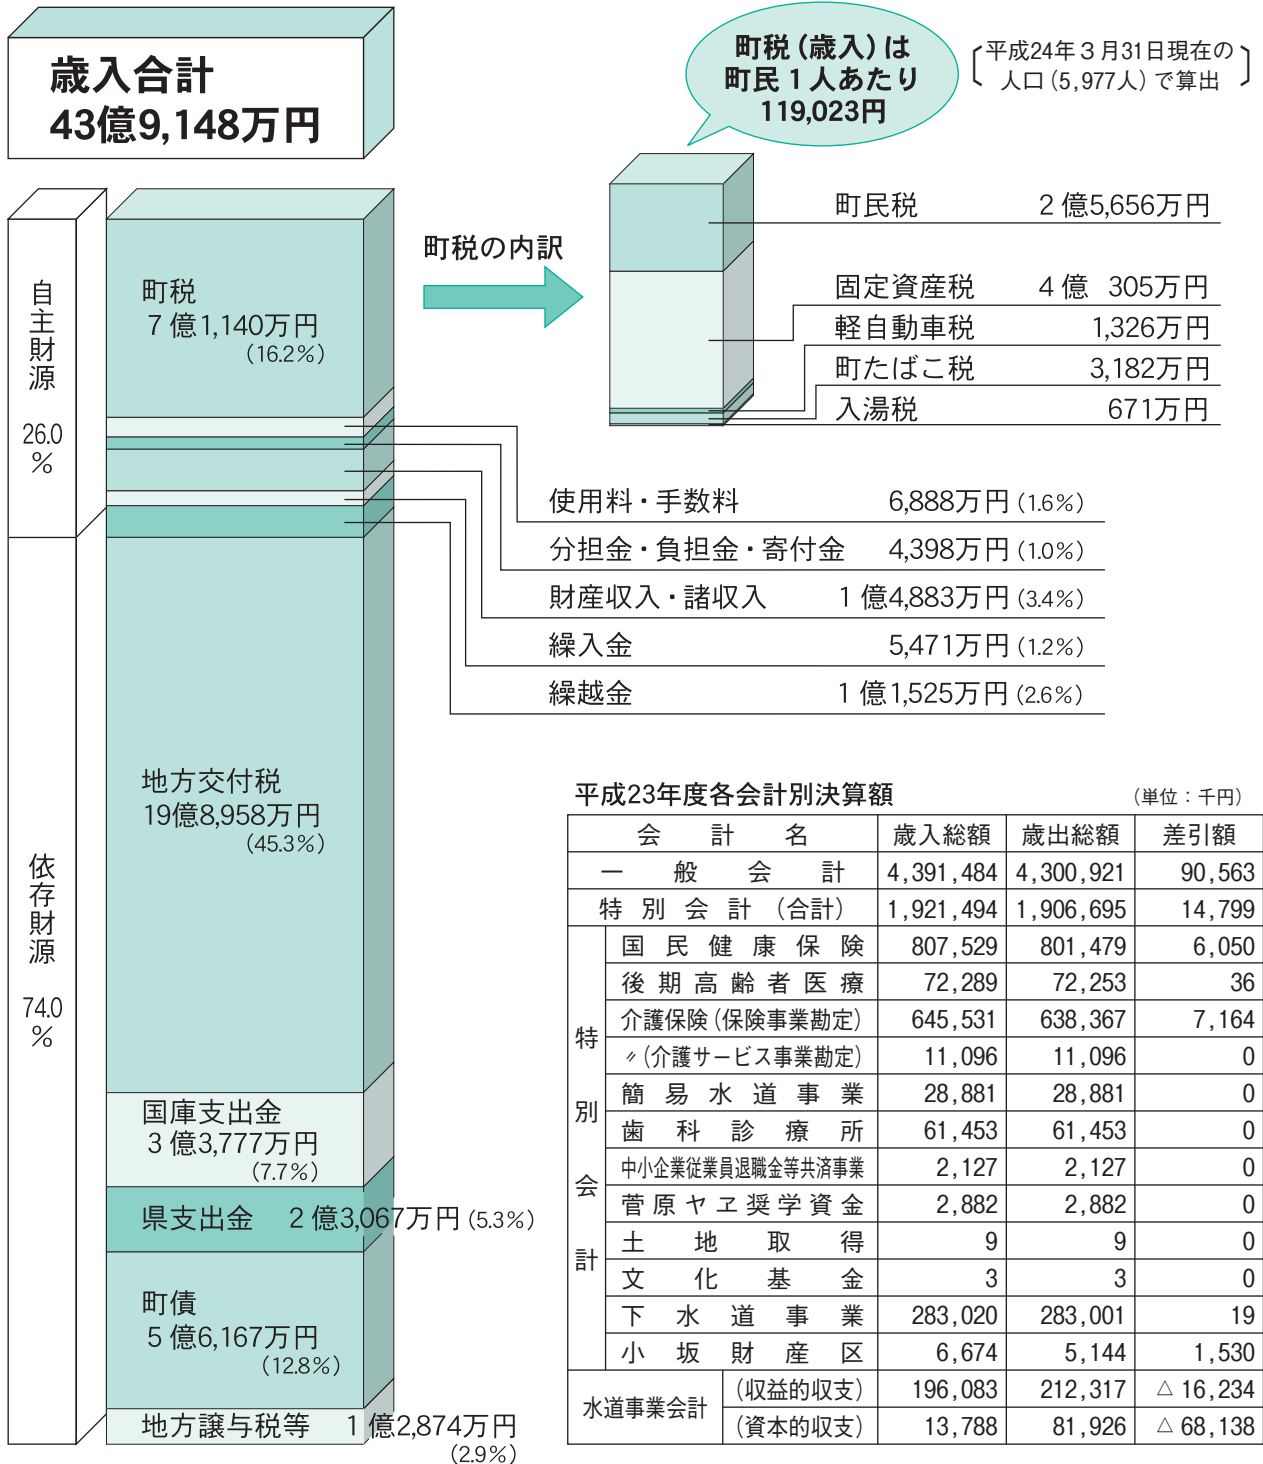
歳入合計
43億9,148万円

町税（歳入）は
町民１人あたり
119,023円

平成24年３月31日現在の人口（5,977人）で算出

自主財源
26.0%

依存財源
74.0%

町税
７億1,140万円
（16.2%）

町税の内訳

町民税　２億5,656万円
固定資産税　４億　305万円
軽自動車税　1,326万円
町たばこ税　3,182万円
入湯税　671万円

使用料・手数料　6,888万円（1.6%）
分担金・負担金・寄付金　4,398万円（1.0%）
財産収入・諸収入　１億4,883万円（3.4%）
繰入金　5,471万円（1.2%）
繰越金　１億1,525万円（2.6%）

地方交付税
19億8,958万円
（45.3%）

国庫支出金
３億3,777万円
（7.7%）

県支出金　２億3,067万円（5.3%）

町債
５億6,167万円
（12.8%）

地方譲与税等　１億2,874万円
（2.9%）

平成23年度各会計別決算額

（単位：千円）

| 会計名 | | 歳入総額 | 歳出総額 | 差引額 |
|---|---|---|---|---|
| 一般会計 | | 4,391,484 | 4,300,921 | 90,563 |
| 特別会計（合計） | | 1,921,494 | 1,906,695 | 14,799 |
| 特別会計 | 国民健康保険 | 807,529 | 801,479 | 6,050 |
| | 後期高齢者医療 | 72,289 | 72,253 | 36 |
| | 介護保険（保険事業勘定） | 645,531 | 638,367 | 7,164 |
| | 〃（介護サービス事業勘定） | 11,096 | 11,096 | 0 |
| | 簡易水道事業 | 28,881 | 28,881 | 0 |
| | 歯科診療所 | 61,453 | 61,453 | 0 |
| | 中小企業従業員退職金等共済事業 | 2,127 | 2,127 | 0 |
| | 菅原ヤヱ奨学資金 | 2,882 | 2,882 | 0 |
| | 土地取得 | 9 | 9 | 0 |
| | 文化基金 | 3 | 3 | 0 |
| | 下水道事業 | 283,020 | 283,001 | 19 |
| | 小坂財産区 | 6,674 | 5,144 | 1,530 |
| 水道事業会計 | （収益的収支） | 196,083 | 212,317 | △16,234 |
| | （資本的収支） | 13,788 | 81,926 | △68,138 |